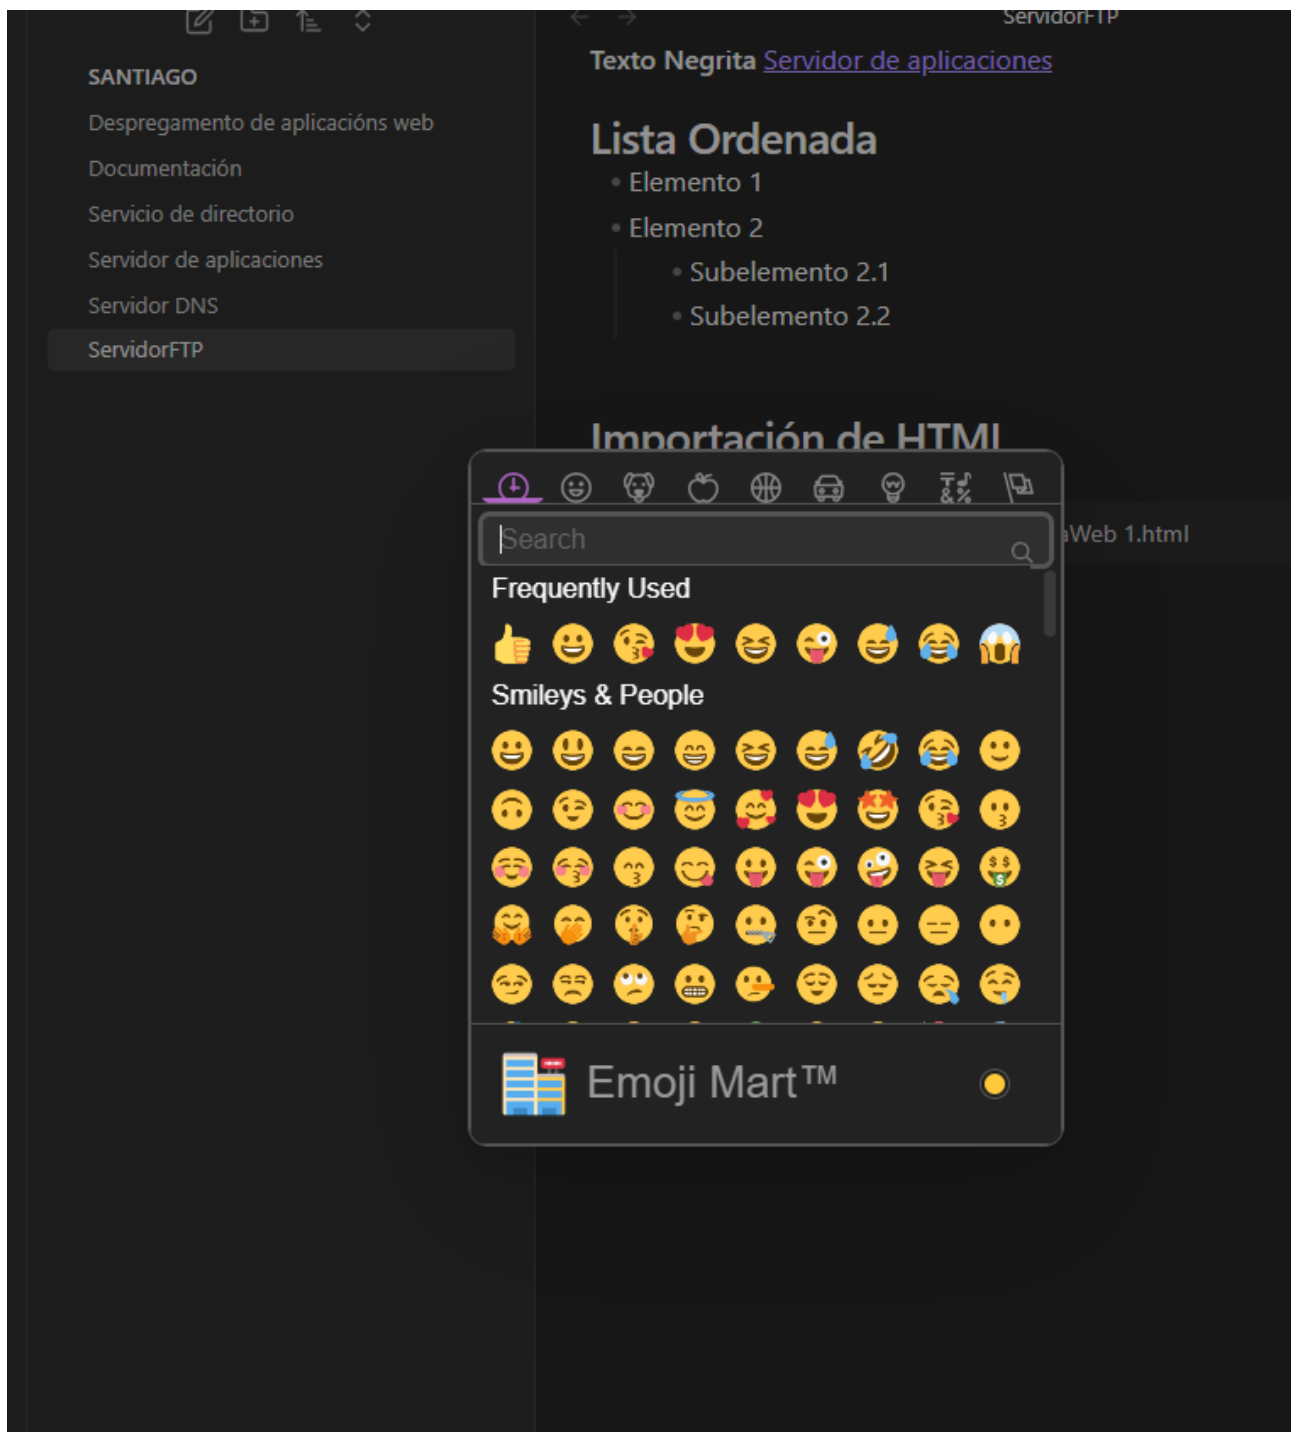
SANTIAGO

Despregamento de aplicacións web

Documentación

Servicio de directorio

Servidor de aplicaciones

Servidor DNS

ServidorFTP

ServidorFTP

Texto Negrita Servidor de aplicaciones

Lista Ordenada

- Elemento 1
- Elemento 2
    - Subelemento 2.1
    - Subelemento 2.2

Importación de HTML

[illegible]Web 1.html

Search

Frequently Used

👍 😀 😘 😍 😆 😜 😅 😂 😱

Smileys & People

😀 😃 😄 😁 😆 😅 🤣 😂 🙂
🙃 😉 😊 😇 🥰 😍 🤩 😘 😗
☺️ 😚 😙 😋 😛 😜 🤪 😝 🤑
🤗 🤭 🤫 🤔 🤐 🤨 😐 😑 😶
😏 😒 🙄 😬 🤥 😌 😔 😪 🤤

Emoji Mart™